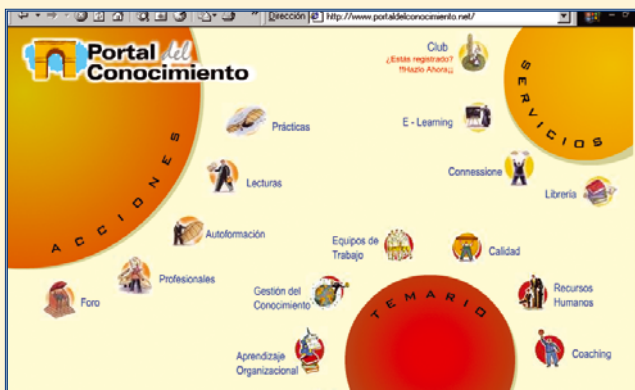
Dirección http://www.portaldelconocimiento.net/

Portal del Conocimiento

Club
¿Estás registrado?
!!Hazlo Ahora¡¡

SERVICIOS

Prácticas

E - Learning

Lecturas

Connessione

Librería

ACCIONES

Autoformación

Equipos de Trabajo

Calidad

Profesionales

Foro

Gestión del Conocimiento

Recursos Humanos

TEMARIO

Aprendizaje Organizacional

Coaching